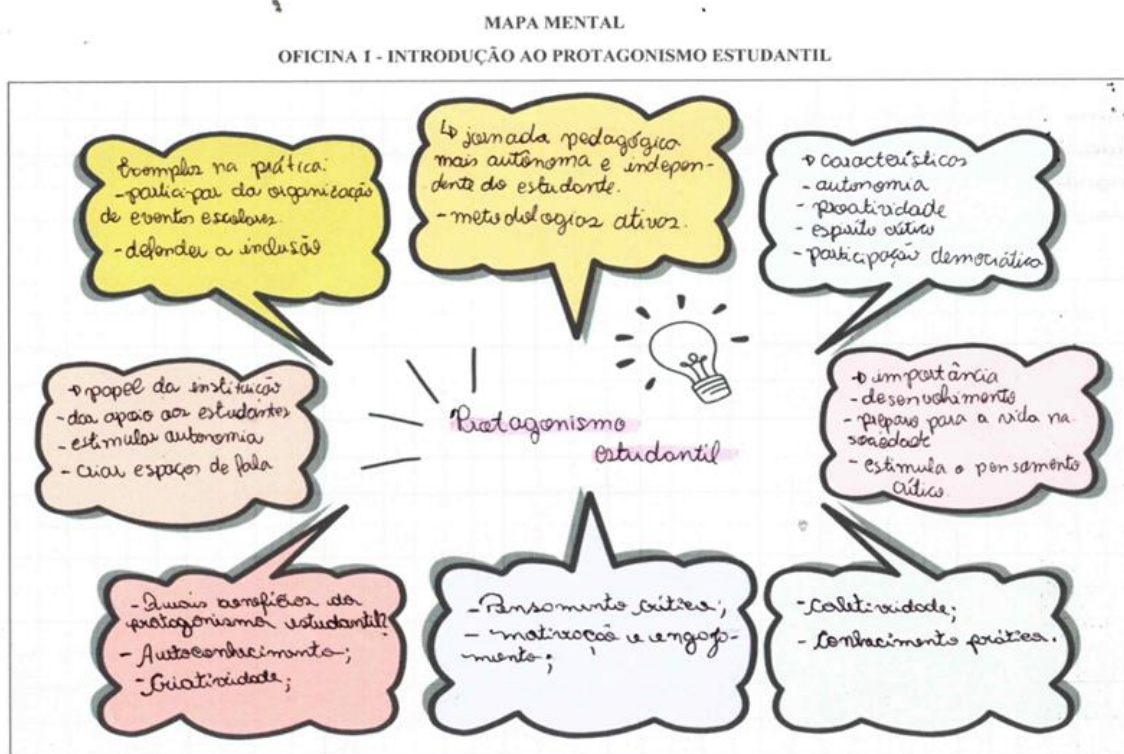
MAPA MENTAL

OFICINA I - INTRODUÇÃO AO PROTAGONISMO ESTUDANTIL

Exemplos na prática:
- participar da organização de eventos escolares
- defender a inclusão

↳ jornada pedagógica mais autônoma e independente do estudante.
- metodologias ativas.

▷ características
- autonomia
- proatividade
- espírito crítico
- participação democrática

▷ papel da instituição
- dar apoio aos estudantes
- estimular autonomia
- criar espaços de fala

Protagonismo estudantil

▷ importância
- desenvolvimento
- preparo para a vida na sociedade
- estimula o pensamento crítico.

- Quais benefícios do protagonismo estudantil?
- Autoconhecimento;
- Criatividade;

- Pensamento crítico;
- motivação e engajamento;

- coletividade;
- Conhecimento prático.